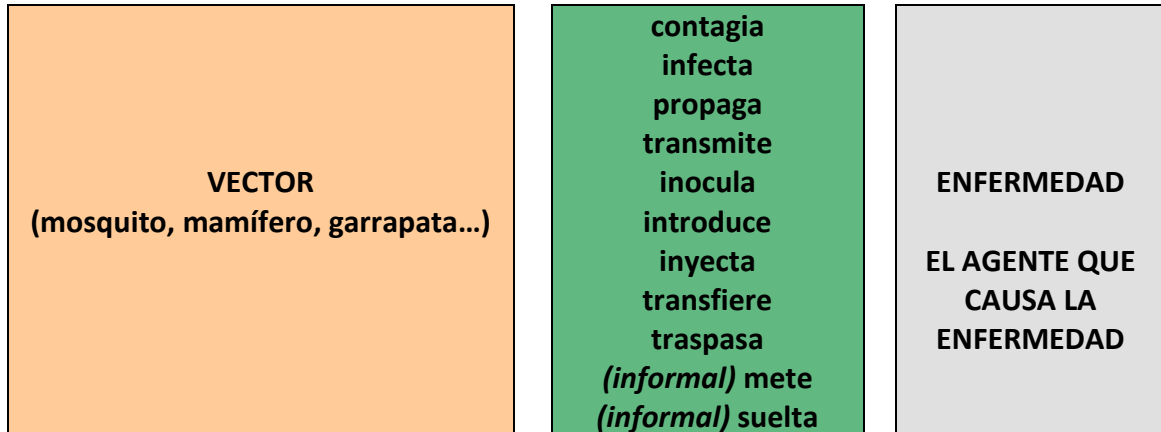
VECTOR
(mosquito, mamífero, garrapata…)

contagia
infecta
propaga
transmite
inocula
introduce
inyecta
transfiere
traspasa
*(informal)* mete
*(informal)* suelta

ENFERMEDAD

EL AGENTE QUE CAUSA LA ENFERMEDAD